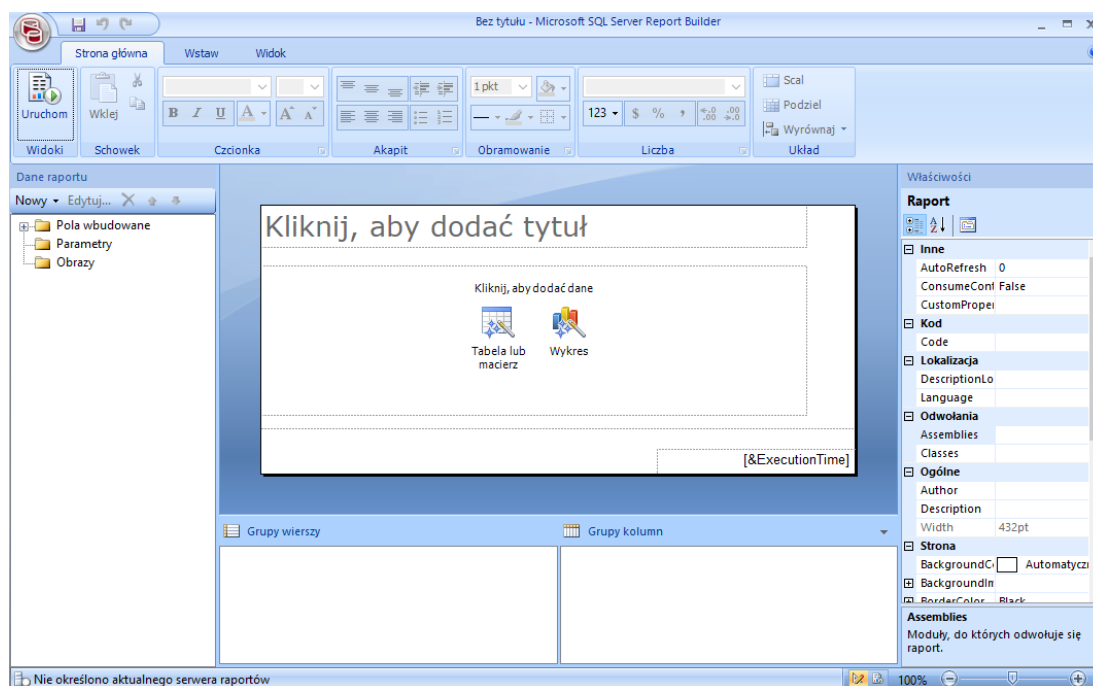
Bez tytułu - Microsoft SQL Server Report Builder

Strona główna Wstaw Widok

Uruchom
Widoki

Wklej
Schowek

B I U A A A
Czcionka

Akapit

1 pkt
Obramowanie

123 $ % , .00 .0
Liczba

Scal
Podziel
Wyrównaj
Układ

Dane raportu
Nowy Edytuj...
Pola wbudowane
Parametry
Obrazy

Kliknij, aby dodać tytuł

Kliknij, aby dodać dane

Tabela lub macierz

Wykres

[&ExecutionTime]

Grupy wierszy

Grupy kolumn

Właściwości
Raport

| | |
|---|---|
| Inne | |
| AutoRefresh | 0 |
| ConsumeCont | False |
| CustomPropei | |
| Kod | |
| Code | |
| Lokalizacja | |
| DescriptionLo | |
| Language | |
| Odwołania | |
| Assemblies | |
| Classes | |
| Ogólne | |
| Author | |
| Description | |
| Width | 432pt |
| Strona | |
| BackgroundC | Automatyczi |
| BackgroundIn | |
| BorderColor | Black |

Assemblies
Moduły, do których odwołuje się raport.

Nie określono aktualnego serwera raportów

100%